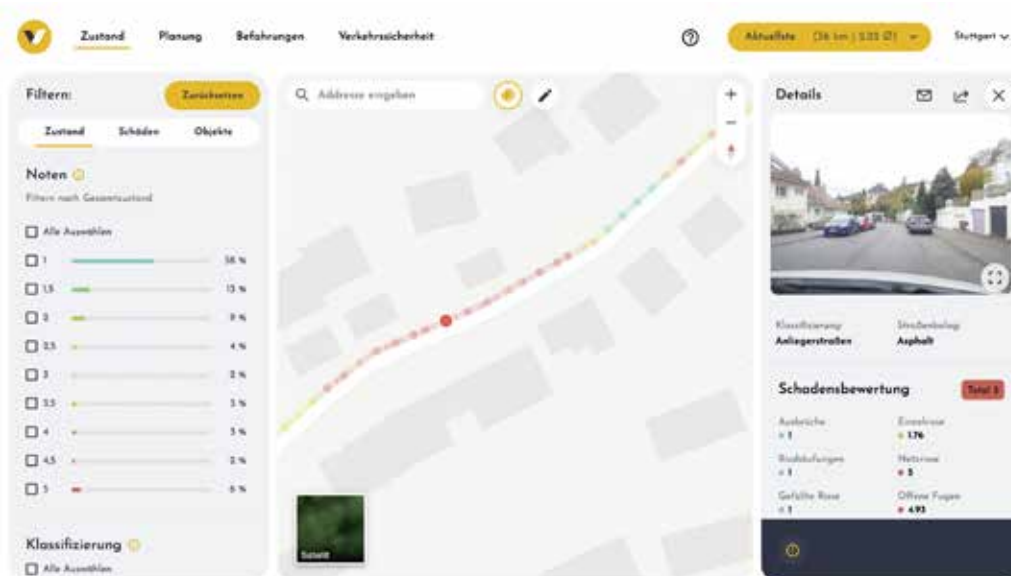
Zustand Planung Befahrungen Verkehrssicherheit

Aktuellste (36 km | 5.55 Ø) Stuttgart

Filtern: Zurücksetzen

Zustand Schäden Objekte

Noten

Filtern nach Gesamtzustand

Alle Auswählen

1 58 %
1.5 13 %
2 9 %
2.5 4 %
3 2 %
3.5 3 %
4 3 %
4.5 2 %
5 6 %

Klassifizierung

Alle Auswählen

Adresse eingeben

+
−

Satellit

Details

Klassifizierung
Anliegerstraßen

Straßenbelag
Asphalt

Schadensbewertung Total 5

Ausbrüche
1

Einzelrisse
1.76

Rissbildungen
1

Netzrisse
5

Geflickte Risse
1

Offene Fugen
4.93